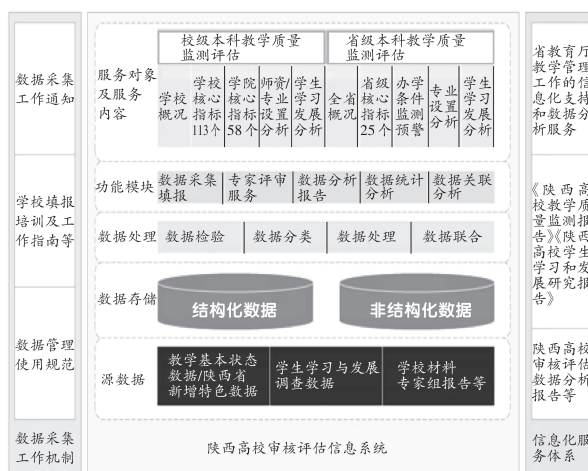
数据采集工作通知

学校填报培训及工作指南等

数据管理使用规范

数据采集工作机制

服务对象及服务内容

校级本科教学质量监测评估

学校概况

学校核心指标113个

学院核心指标58个

师资/专业设置分析

学生学习发展分析

省级本科教学质量监测评估

全省概况

省级核心指标25个

办学条件监测预警

专业设置分析

学生学习发展分析

功能模块

数据采集填报

专家评审服务

数据分析报告

数据统计分析

数据关联分析

数据处理

数据检验

数据分类

数据处理

数据联合

数据存储

结构化数据

非结构化数据

源数据

教学基本状态数据/陕西省新增特色数据

学生学习与发展调查数据

学校材料专家组报告等

陕西高校审核评估信息系统

省教育厅教学管理工作的信息化支持和数据分析服务

《陕西高校教学质量监测报告》《陕西高校学生学习和发展研究报告》

陕西高校审核评估数据分析报告等

信息化服务体系